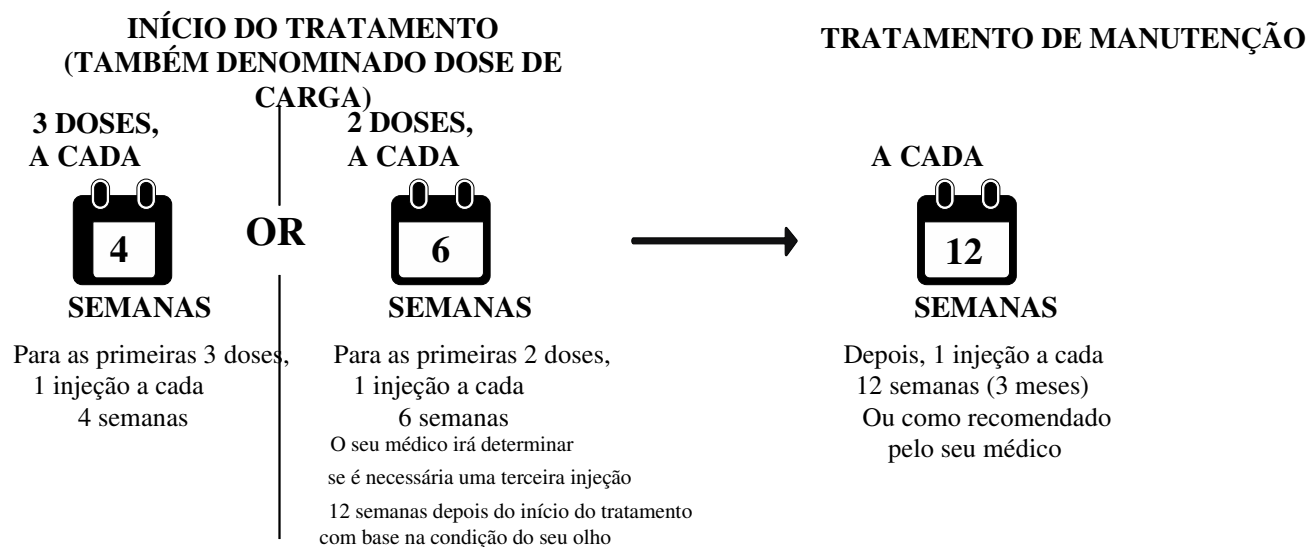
INÍCIO DO TRATAMENTO (TAMBÉM DENOMINADO DOSE DE CARGA)

TRATAMENTO DE MANUTENÇÃO

3 DOSES, A CADA

4

SEMANAS

Para as primeiras 3 doses, 1 injeção a cada 4 semanas

OR

2 DOSES, A CADA

6

SEMANAS

Para as primeiras 2 doses, 1 injeção a cada 6 semanas

O seu médico irá determinar se é necessária uma terceira injeção 12 semanas depois do início do tratamento com base na condição do seu olho

A CADA

12

SEMANAS

Depois, 1 injeção a cada 12 semanas (3 meses) Ou como recomendado pelo seu médico